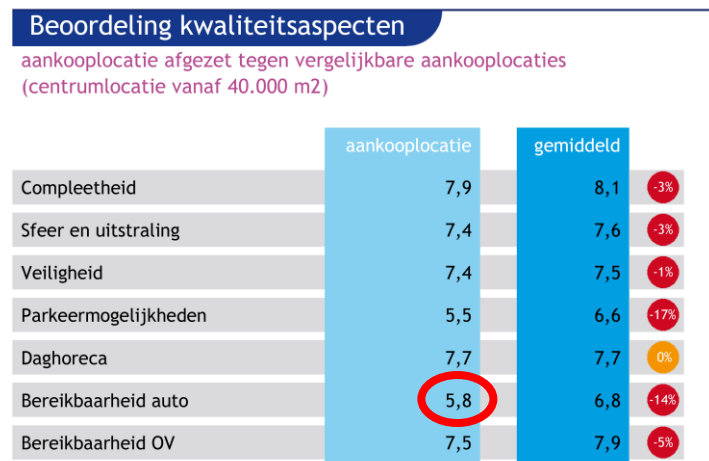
Beoordeling kwaliteitsaspecten

aankooplocatie afgezet tegen vergelijkbare aankooplocaties (centrumlocatie vanaf 40.000 m2)

| | aankooplocatie | gemiddeld | |
|---|---|---|---|
| Compleetheid | 7,9 | 8,1 | -3% |
| Sfeer en uitstraling | 7,4 | 7,6 | -3% |
| Veiligheid | 7,4 | 7,5 | -1% |
| Parkeermogelijkheden | 5,5 | 6,6 | -17% |
| Daghoreca | 7,7 | 7,7 | 0% |
| Bereikbaarheid auto | 5,8 | 6,8 | -14% |
| Bereikbaarheid OV | 7,5 | 7,9 | -5% |